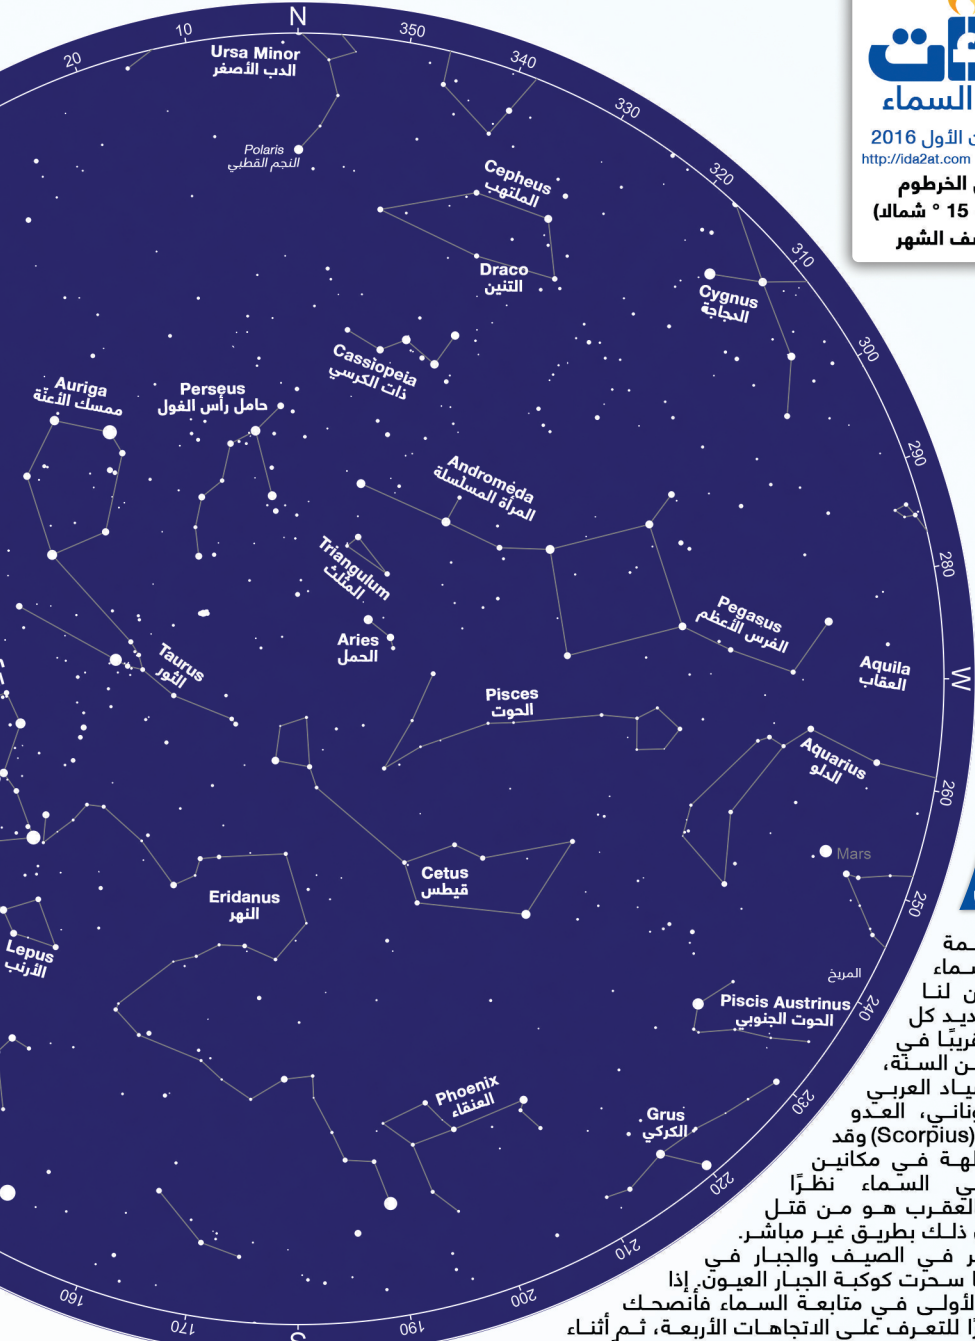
N
10
20
350
340
330
320
310
300
290
280
W
260
250
240
230
220
210
200
190
170
160
S

Ursa Minor
الدب الأصغر
Polaris
النجم القطبي
Cepheus
الملتهب
Draco
التنين
Cygnus
الدجاجة
Cassiopeia
ذات الكرسي
Auriga
ممسك الأعنة
Perseus
حامل رأس الغول
Andromeda
المرأة المسلسلة
Triangulum
المثلث
Aries
الحمل
Pegasus
الفرس الأعظم
Aquila
العقاب
Taurus
الثور
Pisces
الحوت
Aquarius
الدلو
Mars
المريخ
Cetus
قيطس
Eridanus
النهر
Lepus
الأرنب
Piscis Austrinus
الحوت الجنوبي
Phoenix
العنقاء
Grus
الكركي

السماء
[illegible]ن الأول 2016
http://ida2at.com
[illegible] الخرطوم
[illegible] 15 ° شمالا)
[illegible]ف الشهر

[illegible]مة
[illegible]ماء
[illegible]ن لنا
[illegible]ديد كل
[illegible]ريبًا في
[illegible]ن السنة،
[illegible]ياد العربي
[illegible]ناني، العدو
(Scorpius) وقد
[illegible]لهة في مكانين
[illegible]ي السماء نظرًا
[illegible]العقرب هو من قتل
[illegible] ذلك بطريق غير مباشر.
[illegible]ر في الصيف والجبار في
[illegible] سحرت كوكبة الجبار العيون. إذا
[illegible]لأولى في متابعة السماء فأنصحك
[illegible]ا التعرف على الاتجاهات الأربعة، ثم أثناء